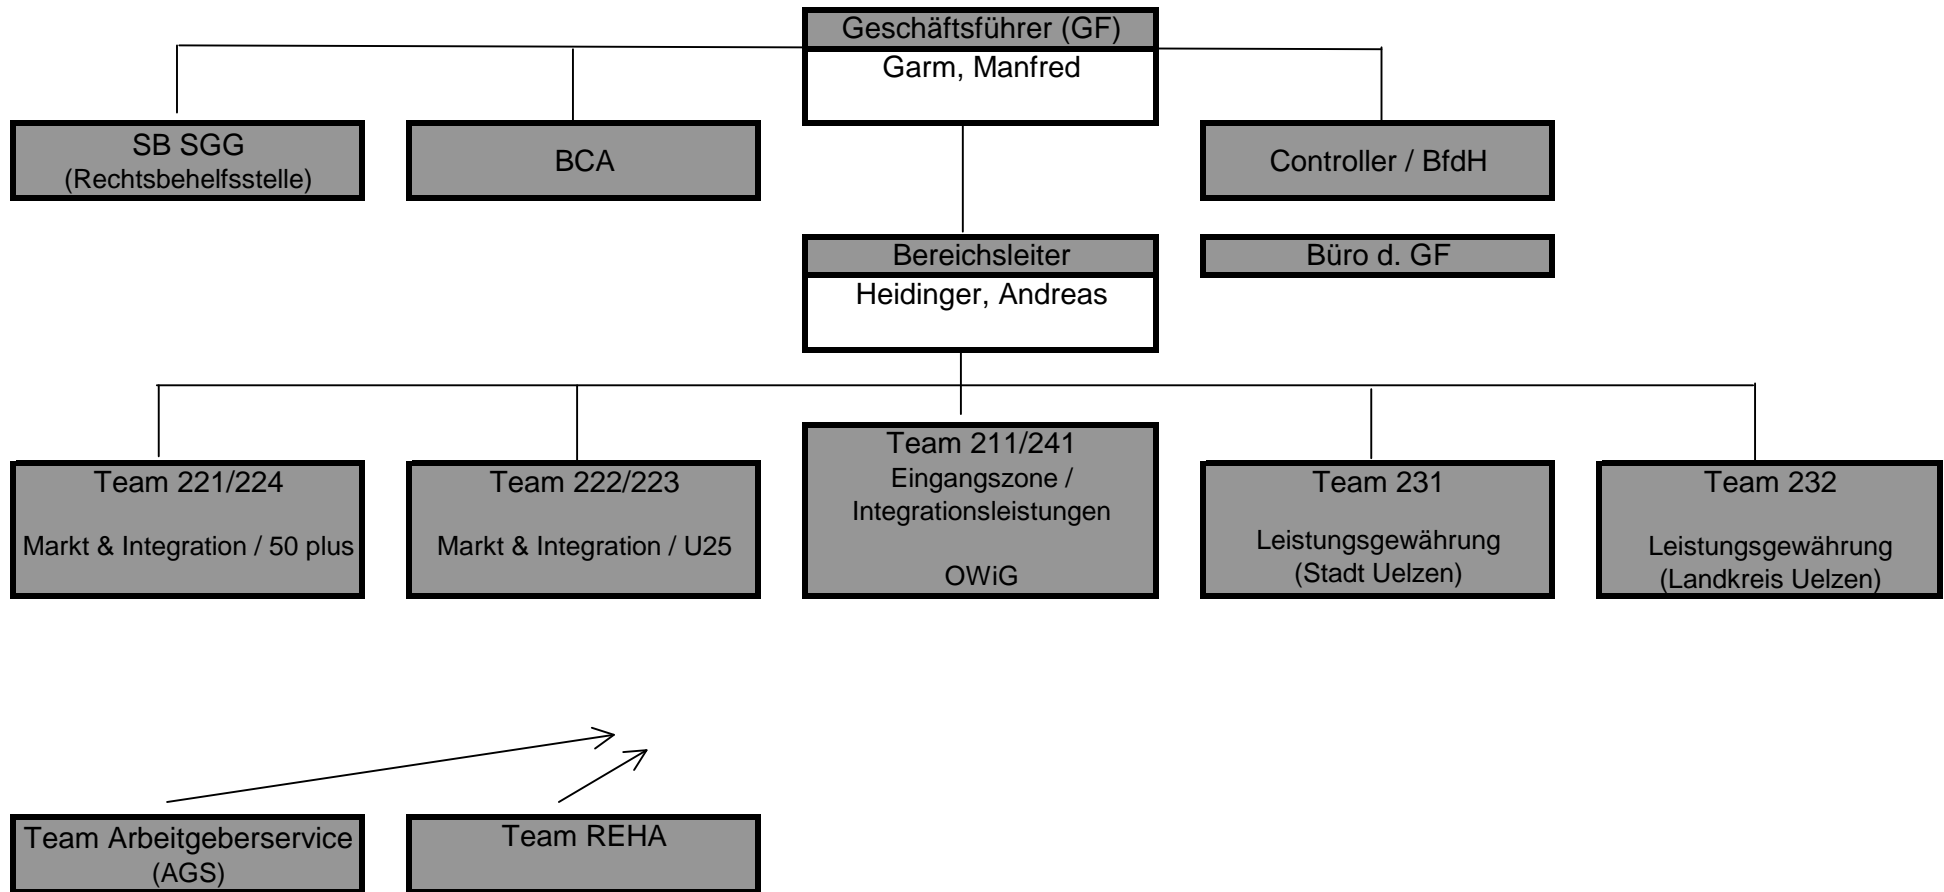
Geschäftsführer (GF)
Garm, Manfred

SB SGG
(Rechtsbehelfsstelle)

BCA

Controller / BfdH

Bereichsleiter
Heidinger, Andreas

Büro d. GF

Team 221/224
Markt & Integration / 50 plus

Team 222/223
Markt & Integration / U25

Team 211/241
Eingangszone / Integrationsleistungen
OWiG

Team 231
Leistungsgewährung (Stadt Uelzen)

Team 232
Leistungsgewährung (Landkreis Uelzen)

Team Arbeitgeberservice (AGS)

Team REHA